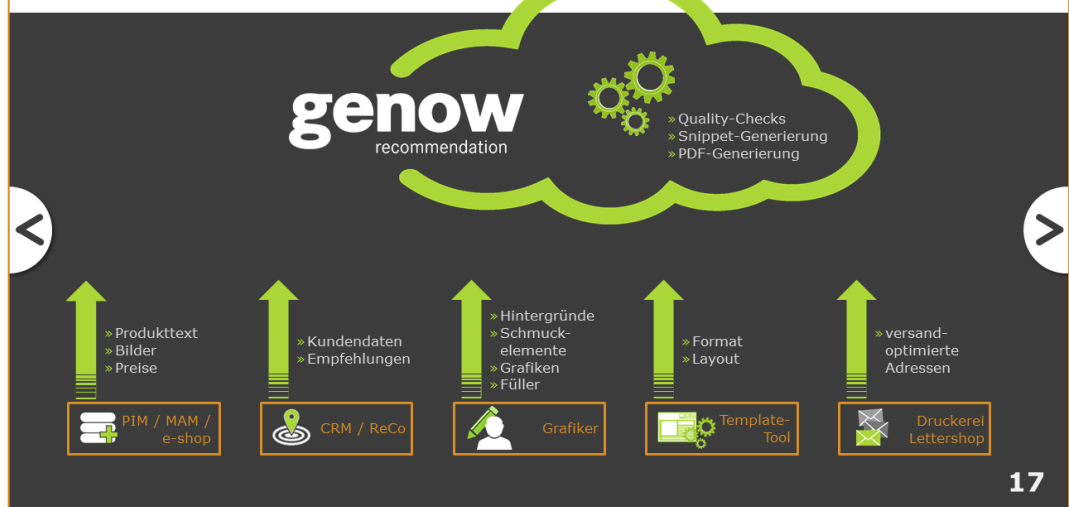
genow
recommendation

» Quality-Checks
» Snippet-Generierung
» PDF-Generierung

<

>

» Produkttext
» Bilder
» Preise

PIM / MAM / e-shop

» Kundendaten
» Empfehlungen

CRM / ReCo

» Hintergründe
» Schmuckelemente
» Grafiken
» Füller

Grafiker

» Format
» Layout

Template-Tool

» versandoptimierte Adressen

Druckerei Lettershop

17